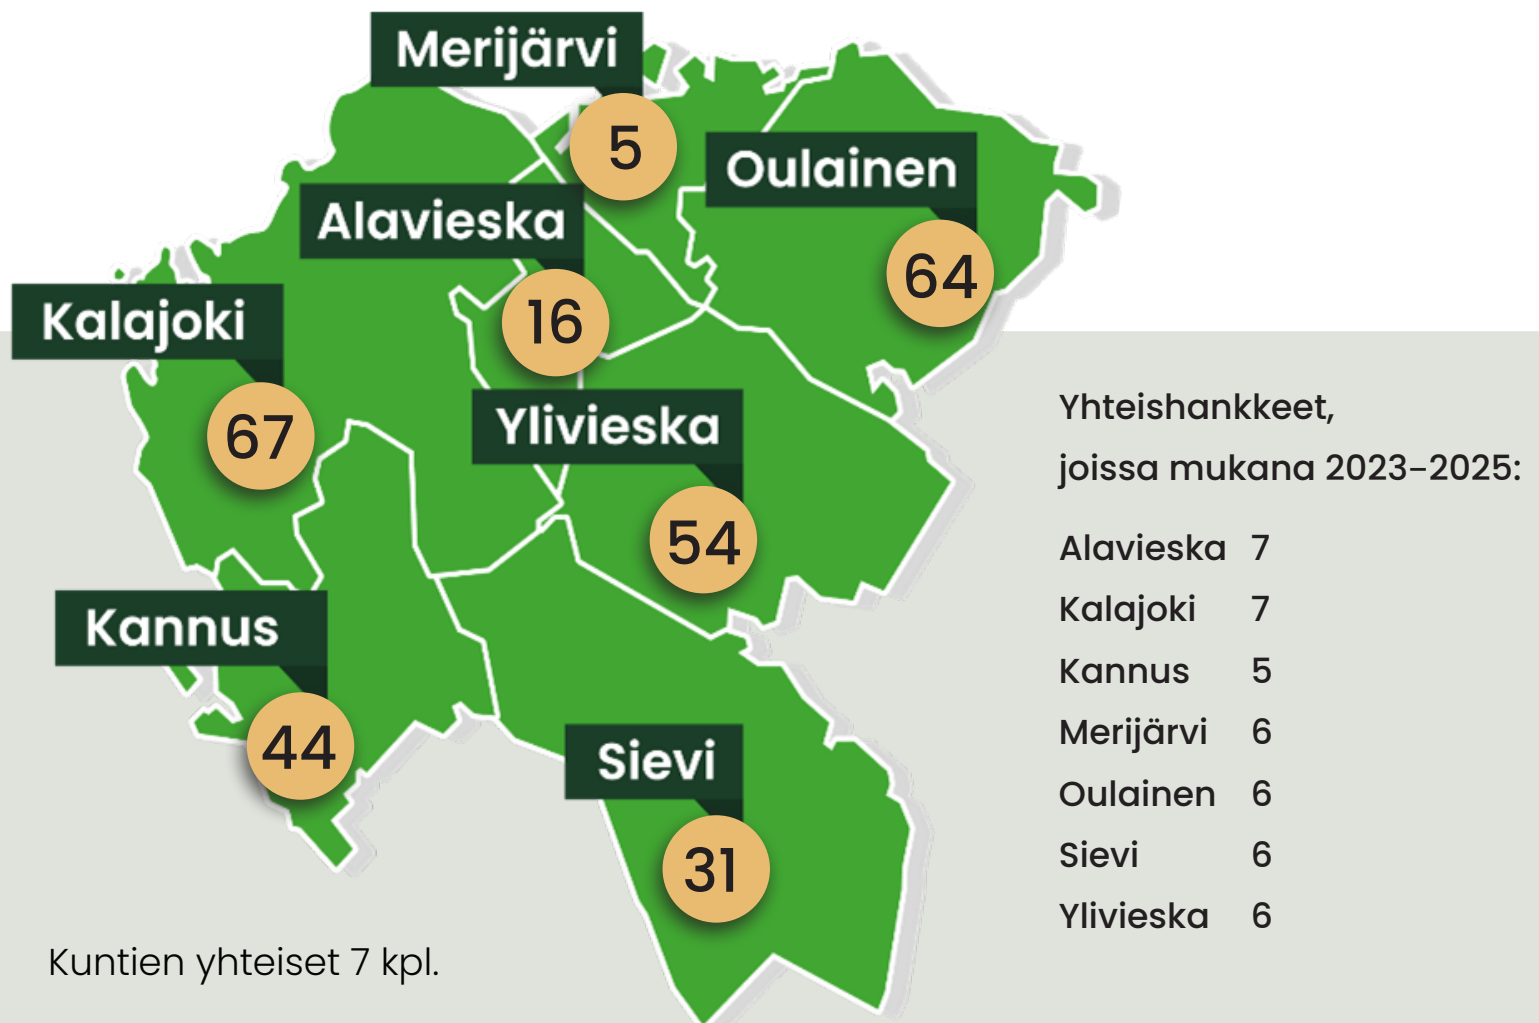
Merijärvi
5
Oulainen
64
Alavieska
16
Kalajoki
67
Ylivieska
54
Kannus
44
Sievi
31

Yhteishankkeet, joissa mukana 2023–2025:

| | |
|---|---|
| Alavieska | 7 |
| Kalajoki | 7 |
| Kannus | 5 |
| Merijärvi | 6 |
| Oulainen | 6 |
| Sievi | 6 |
| Ylivieska | 6 |

Kuntien yhteiset 7 kpl.